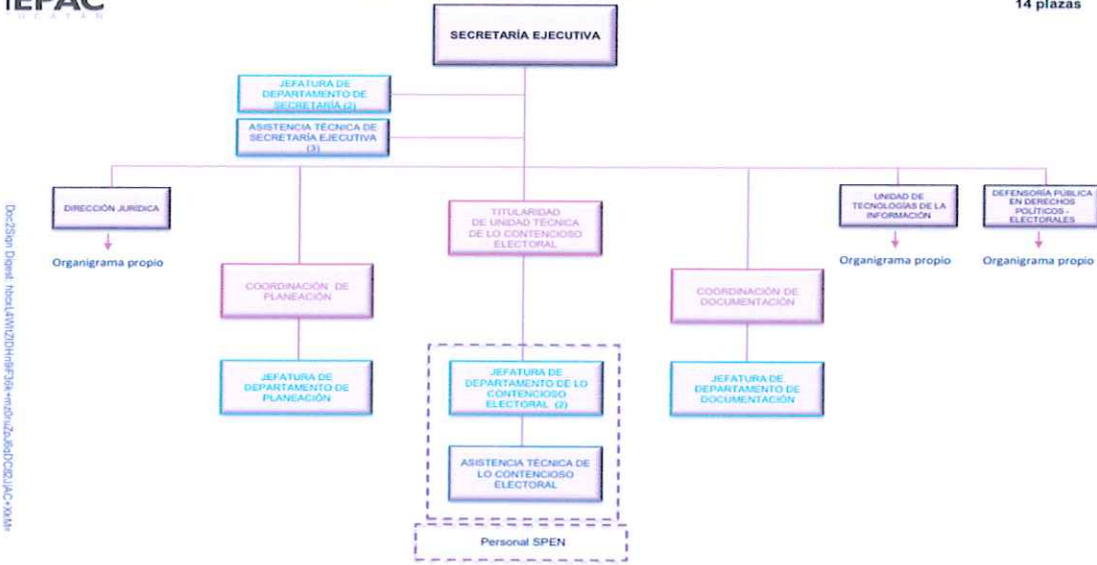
IEPAC
YUCATÁN

14 plazas

SECRETARÍA EJECUTIVA

JEFATURA DE DEPARTAMENTO DE SECRETARÍA (2)

ASISTENCIA TÉCNICA DE SECRETARÍA EJECUTIVA (3)

DIRECCIÓN JURÍDICA

Organigrama propio

COORDINACIÓN DE PLANEACIÓN

JEFATURA DE DEPARTAMENTO DE PLANEACIÓN

TITULARIDAD DE UNIDAD TÉCNICA DE LO CONTENCIOSO ELECTORAL

JEFATURA DE DEPARTAMENTO DE LO CONTENCIOSO ELECTORAL (2)

ASISTENCIA TÉCNICA DE LO CONTENCIOSO ELECTORAL

Personal SPEN

COORDINACIÓN DE DOCUMENTACIÓN

JEFATURA DE DEPARTAMENTO DE DOCUMENTACIÓN

UNIDAD DE TECNOLOGÍAS DE LA INFORMACIÓN

Organigrama propio

DEFENSORÍA PÚBLICA EN DERECHOS POLÍTICOS - ELECTORALES

Organigrama propio

Doc2Sign Digest: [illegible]